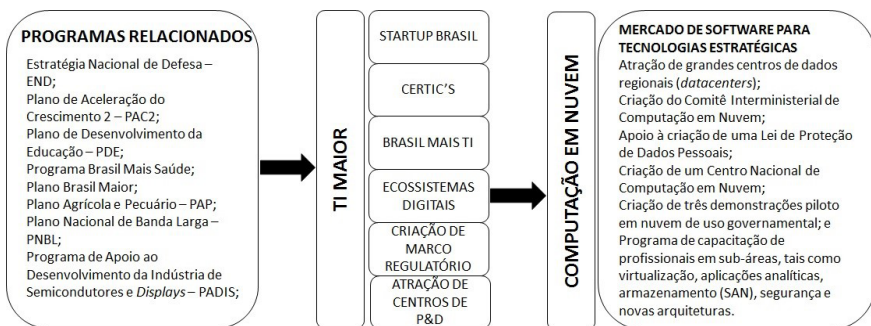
PROGRAMAS RELACIONADOS

Estratégia Nacional de Defesa – END;
Plano de Aceleração do Crescimento 2 – PAC2;
Plano de Desenvolvimento da Educação – PDE;
Programa Brasil Mais Saúde;
Plano Brasil Maior;
Plano Agrícola e Pecuário – PAP;
Plano Nacional de Banda Larga – PNBL;
Programa de Apoio ao Desenvolvimento da Indústria de Semicondutores e *Displays* – PADIS;

TI MAIOR

STARTUP BRASIL

CERTIC'S

BRASIL MAIS TI

ECOSSISTEMAS DIGITAIS

CRIAÇÃO DE MARCO REGULATÓRIO

ATRAÇÃO DE CENTROS DE P&D

COMPUTAÇÃO EM NUVEM

MERCADO DE SOFTWARE PARA TECNOLOGIAS ESTRATÉGICAS

Atração de grandes centros de dados regionais (*datacenters*);
Criação do Comitê Interministerial de Computação em Nuvem;
Apoio à criação de uma Lei de Proteção de Dados Pessoais;
Criação de um Centro Nacional de Computação em Nuvem;
Criação de três demonstrações piloto em nuvem de uso governamental; e
Programa de capacitação de profissionais em sub-áreas, tais como virtualização, aplicações analíticas, armazenamento (SAN), segurança e novas arquiteturas.